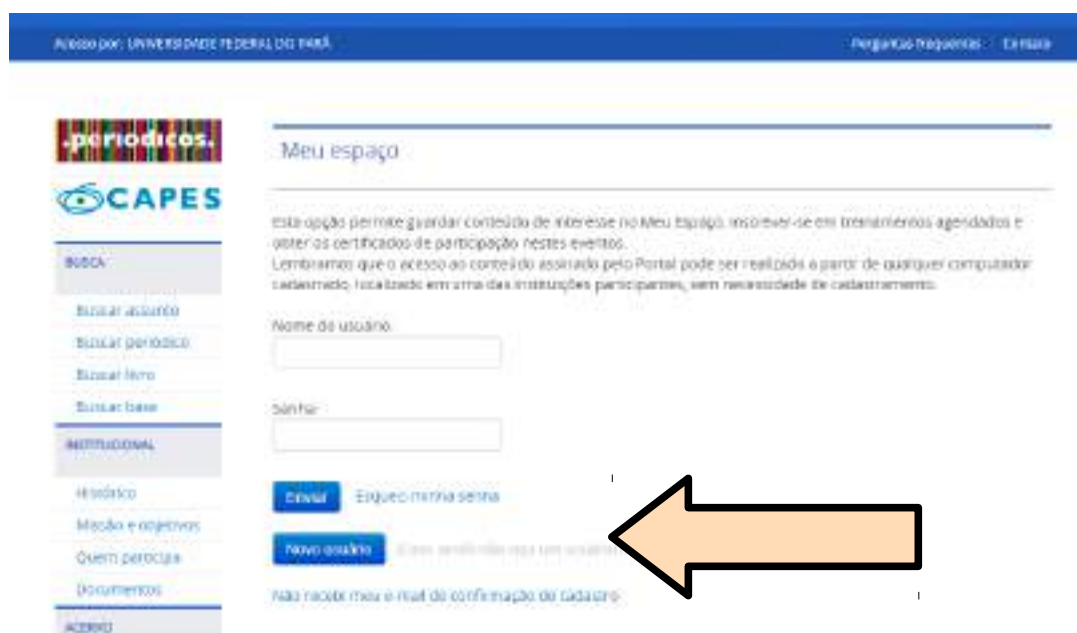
Acesso por: UNIVERSIDADE FEDERAL DO PARÁ

Perguntas frequentes Contato

.periodicos.

CAPES

BUSCA

Buscar assunto

Buscar periódico

Buscar livro

Buscar base

INSTITUCIONAL

Histórico

Missão e objetivos

Quem participa

Documentos

ACERVO

Meu espaço

Esta opção permite guardar conteúdo de interesse no Meu Espaço, inscrever-se em treinamentos agendados e obter os certificados de participação nestes eventos.
Lembramos que o acesso ao conteúdo assinado pelo Portal pode ser realizado a partir de qualquer computador cadastrado, localizado em uma das instituições participantes, sem necessidade de cadastramento.

Nome do usuário

Senha

Enviar Esqueci minha senha

Novo usuário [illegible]

Não recebi meu e-mail de confirmação de cadastro